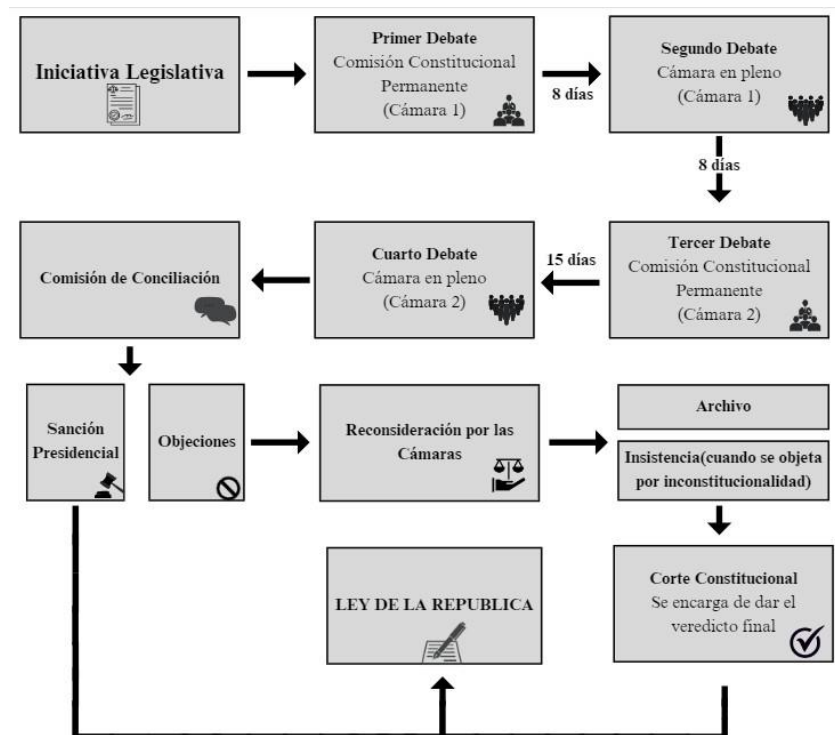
Iniciativa Legislativa

Primer Debate
Comisión Constitucional Permanente
(Cámara 1)

8 días

Segundo Debate
Cámara en pleno
(Cámara 1)

8 días

Tercer Debate
Comisión Constitucional Permanente
(Cámara 2)

15 días

Cuarto Debate
Cámara en pleno
(Cámara 2)

Comisión de Conciliación

Sanción Presidencial

Objeciones

Reconsideración por las Cámaras

Archivo

Insistencia(cuando se objeta por inconstitucionalidad)

Corte Constitucional
Se encarga de dar el veredicto final

LEY DE LA REPUBLICA